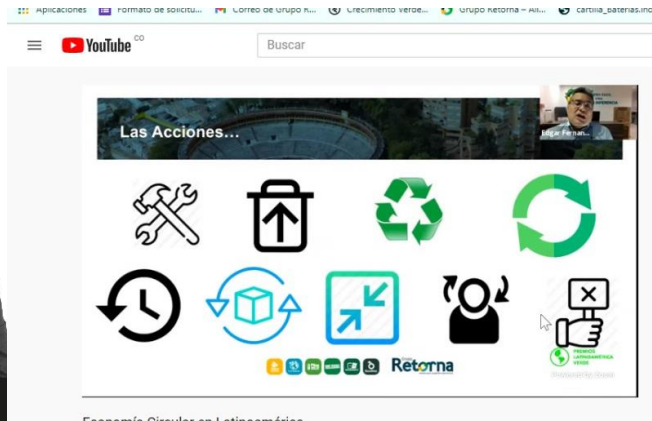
Aplicaciones Formato de solicitu... Correo de Grupo R... Crecimiento Verde... Grupo Retorna – All... cartilla_baterias.ind

YouTube CO

Buscar

Las Acciones...

Edgar Fernan...

Retorna

PREMIOS LATINOAMÉRICA VERDE

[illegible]

Economía Circular en Latinoamérica